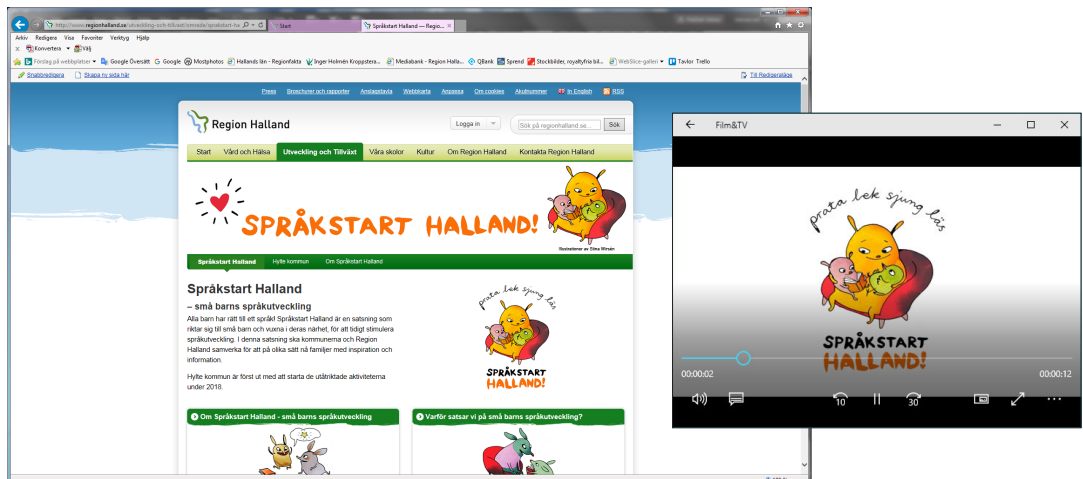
http://www.regionhalland.se/utveckling-och-tillvaxt/omrade/sprakstart-ha
Start
Språkstart Halland — Regio...

Arkiv Redigera Visa Favoriter Verktyg Hjälp
Konvertera Välj
Förslag på webbplatser Google Översätt Google Mostphotos Hallands län - Regionfakta Inger Holmén Kroppstera... Mediabank - Region Halla... QBank Sprend Stockbilder, royaltyfria bil... WebSlice-galleri Tavlor Trello
Snabbredigera Skapa ny sida här
Till Redigeraläge

Press Broschyrer och rapporter Anslagstavla Webbkarta Anpassa Om cookies Akutnummer In English RSS

Region Halland
Logga in
Sök på regionhalland.se...
Sök

Start Vård och Hälsa Utveckling och Tillväxt Våra skolor Kultur Om Region Halland Kontakta Region Halland

SPRÅKSTART HALLAND!
Illustrationer av Stina Wirsén

Språkstart Halland Hylte kommun Om Språkstart Halland

Språkstart Halland
– små barns språkutveckling
Alla barn har rätt till ett språk! Språkstart Halland är en satsning som riktar sig till små barn och vuxna i deras närhet, för att tidigt stimulera språkutveckling. I denna satsning ska kommunerna och Region Halland samverka för att på olika sätt nå familjer med inspiration och information.

Hylte kommun är först ut med att starta de utåtriktade aktiviteterna under 2018.

prata lek sjung läs
SPRÅKSTART HALLAND!

Om Språkstart Halland - små barns språkutveckling
Varför satsar vi på små barns språkutveckling?

Film&TV
prata lek sjung läs
SPRÅKSTART HALLAND!
00:00:02
00:00:12
10
30